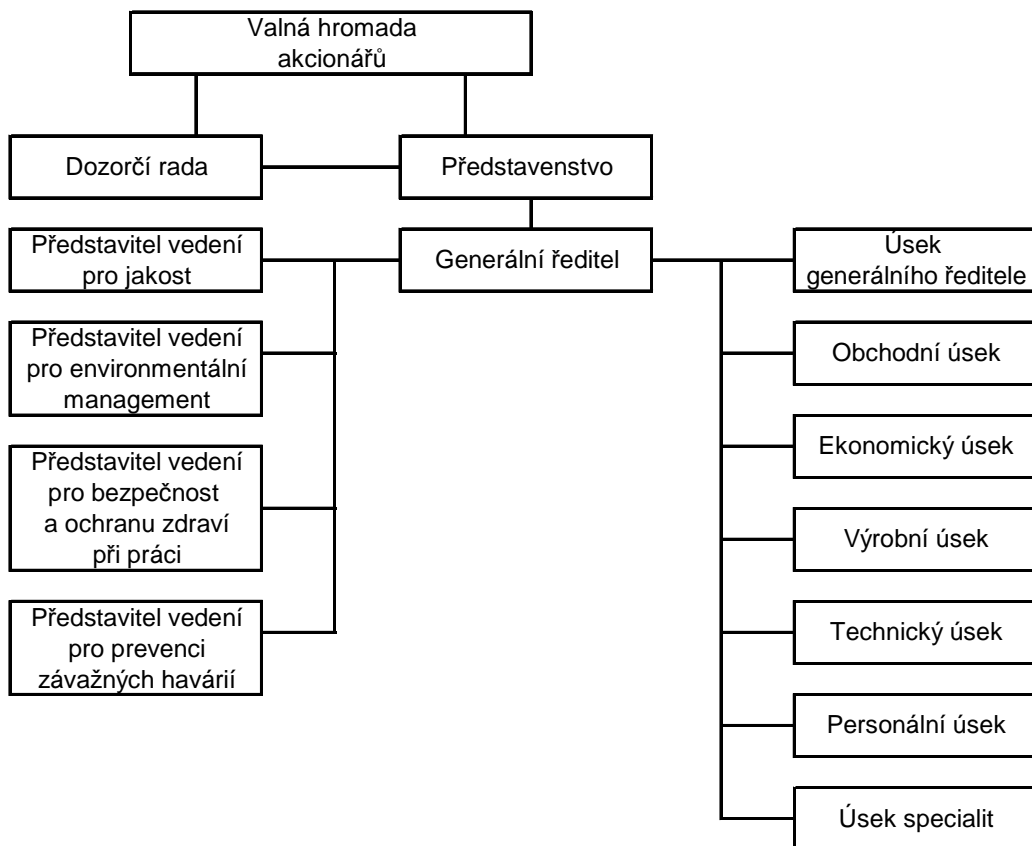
Valná hromada akcionářů

Dozorčí rada

Představenstvo

Představitel vedení pro jakost

Generální ředitel

Úsek generálního ředitele

Představitel vedení pro environmentální management

Obchodní úsek

Ekonomický úsek

Představitel vedení pro bezpečnost a ochranu zdraví při práci

Výrobní úsek

Představitel vedení pro prevenci závažných havárií

Technický úsek

Personální úsek

Úsek specialit